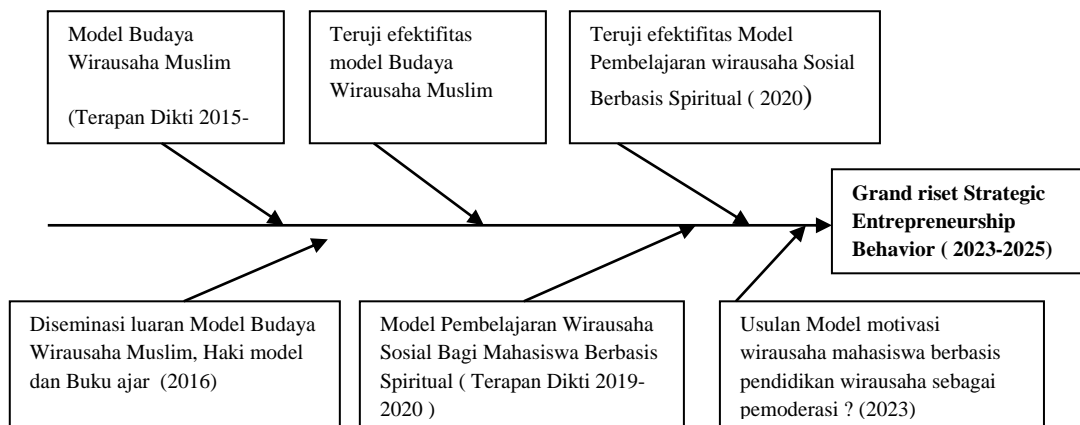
Model Budaya Wirausaha Muslim

(Terapan Dikti 2015-

Teruji efektifitas model Budaya Wirausaha Muslim

Teruji efektifitas Model Pembelajaran wirausaha Sosial Berbasis Spiritual ( 2020)

Grand riset Strategic Entrepreneurship Behavior ( 2023-2025)

Diseminasi luaran Model Budaya Wirausaha Muslim, Haki model dan Buku ajar (2016)

Model Pembelajaran Wirausaha Sosial Bagi Mahasiswa Berbasis Spiritual ( Terapan Dikti 2019-2020 )

Usulan Model motivasi wirausaha mahasiswa berbasis pendidikan wirausaha sebagai pemoderasi ? (2023)